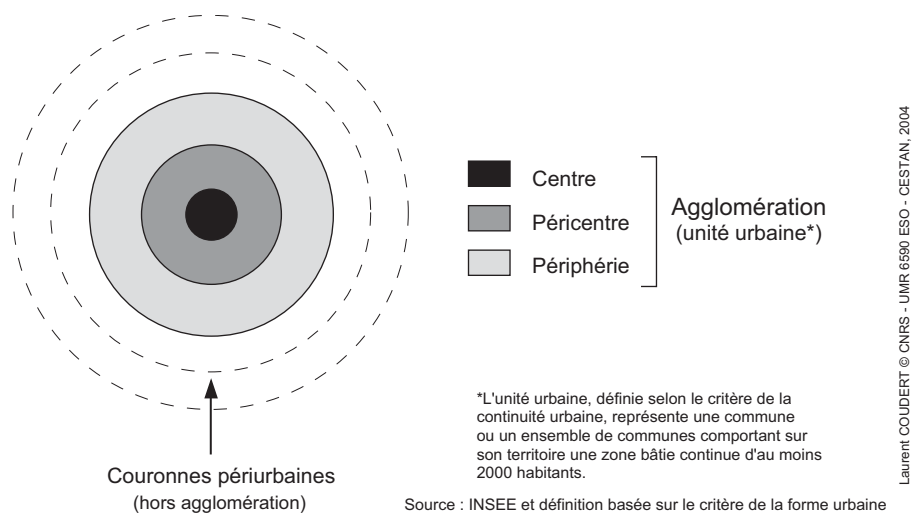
Centre

Péricentre

Périphérie

Agglomération
(unité urbaine*)

Couronnes périurbaines
(hors agglomération)

*L'unité urbaine, définie selon le critère de la continuité urbaine, représente une commune ou un ensemble de communes comportant sur son territoire une zone bâtie continue d'au moins 2000 habitants.

Source : INSEE et définition basée sur le critère de la forme urbaine

Laurent COUDERT © CNRS - UMR 6590 ESO - CESTAN, 2004